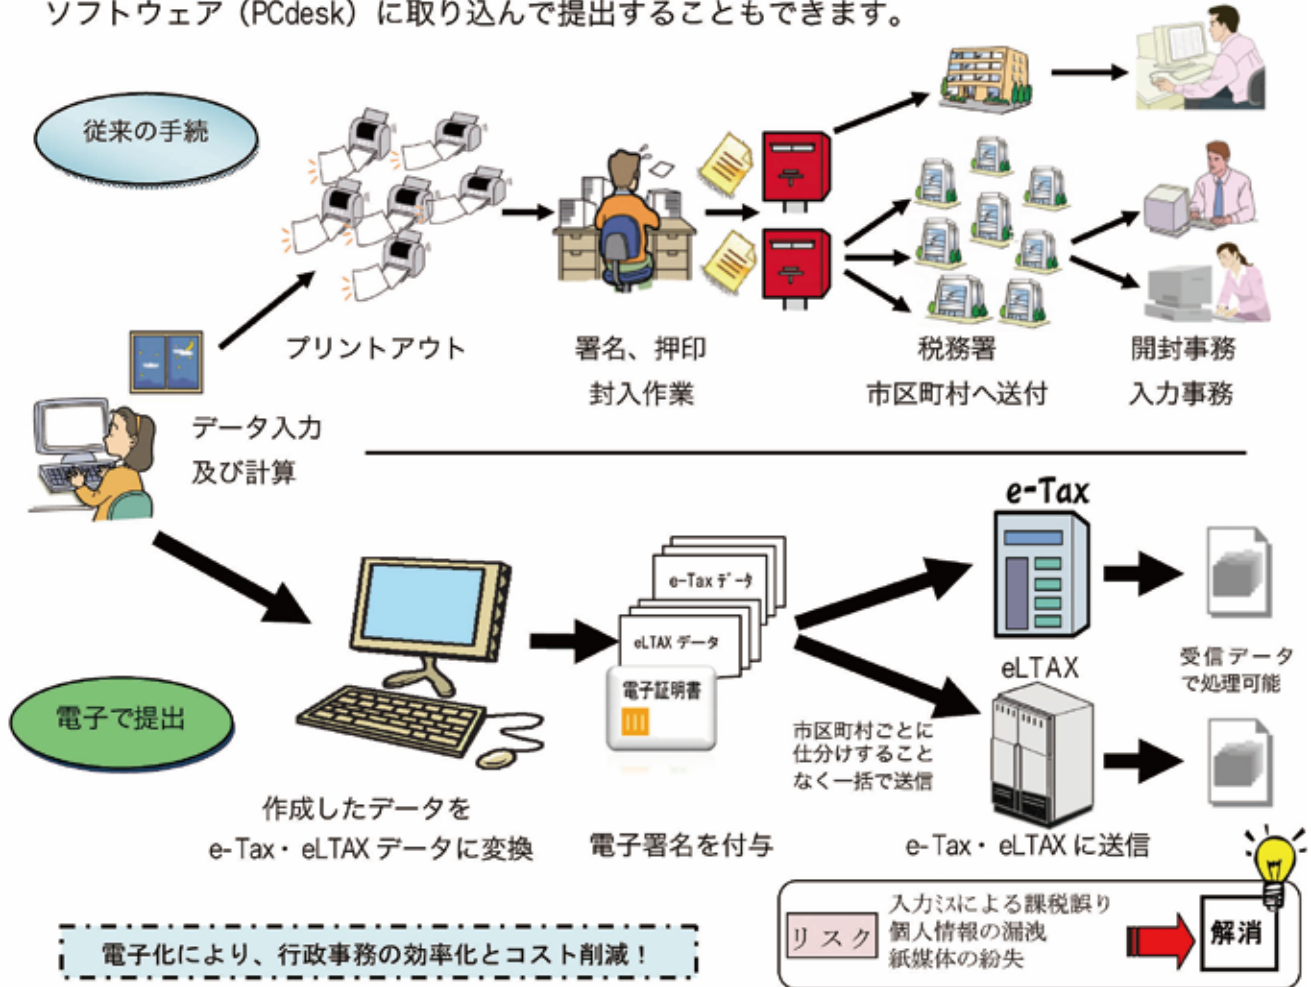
ソフトウェア（PCdesk）に取り込んで提出することもできます。

従来の手続

プリントアウト

署名、押印
封入作業

税務署
市区町村へ送付

開封事務
入力事務

データ入力
及び計算

e-Tax

eLTAX

e-Tax データ

eLTAX データ

電子証明書

受信データで処理可能

電子で提出

市区町村ごとに仕分けすることなく一括で送信

作成したデータを e-Tax・eLTAX データに変換

電子署名を付与

e-Tax・eLTAX に送信

電子化により、行政事務の効率化とコスト削減！

リスク

入力ミスによる課税誤り
個人情報の漏洩
紙媒体の紛失

解消